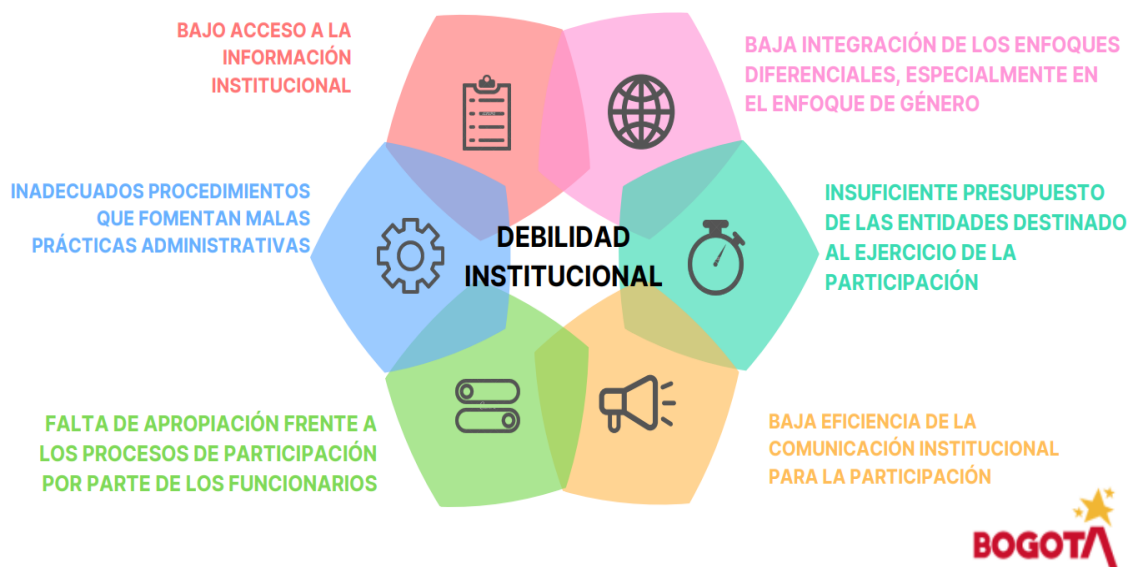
BAJO ACCESO A LA INFORMACIÓN INSTITUCIONAL

BAJA INTEGRACIÓN DE LOS ENFOQUES DIFERENCIALES, ESPECIALMENTE EN EL ENFOQUE DE GÉNERO

INADECUADOS PROCEDIMIENTOS QUE FOMENTAN MALAS PRÁCTICAS ADMINISTRATIVAS

DEBILIDAD INSTITUCIONAL

INSUFICIENTE PRESUPUESTO DE LAS ENTIDADES DESTINADO AL EJERCICIO DE LA PARTICIPACIÓN

FALTA DE APROPIACIÓN FRENTE A LOS PROCESOS DE PARTICIPACIÓN POR PARTE DE LOS FUNCIONARIOS

BAJA EFICIENCIA DE LA COMUNICACIÓN INSTITUCIONAL PARA LA PARTICIPACIÓN

BOGOTA